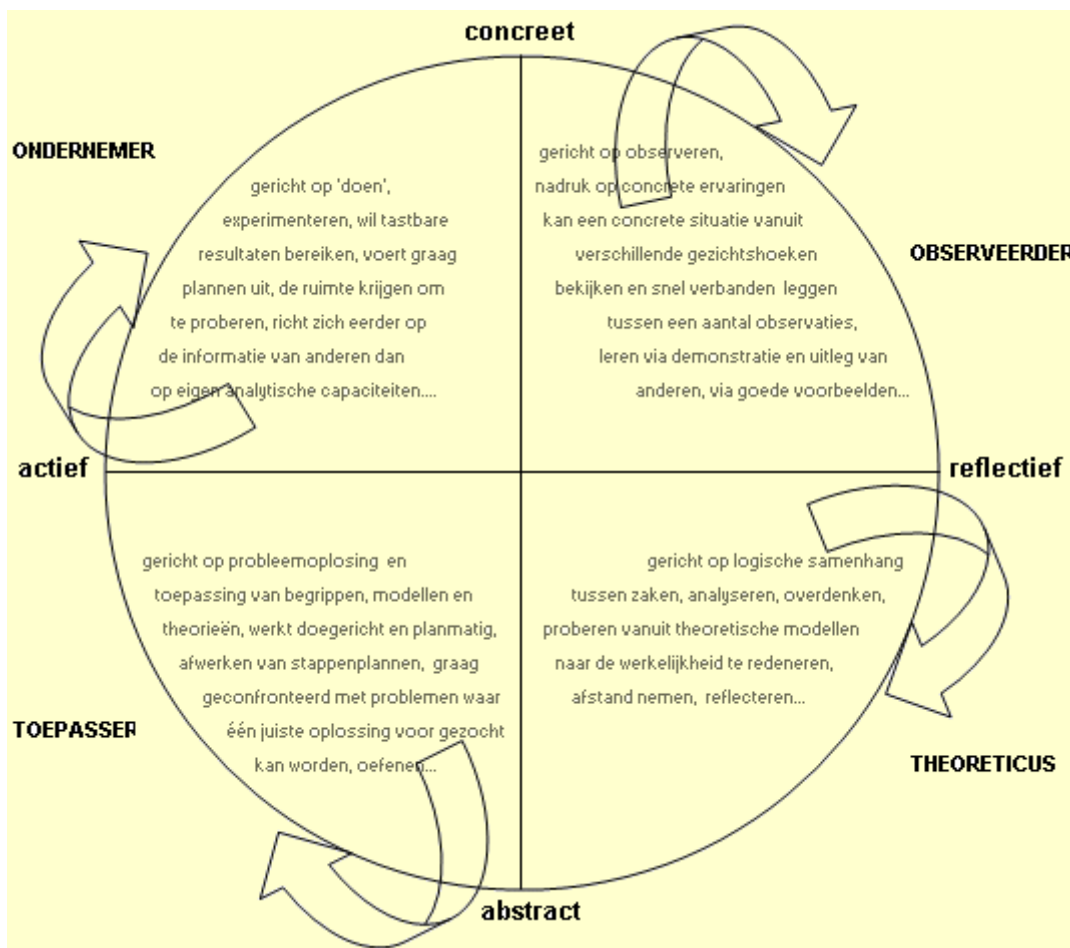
concreet

ONDERNEMER

gericht op 'doen', experimenteren, wil tastbare resultaten bereiken, voert graag plannen uit, de ruimte krijgen om te proberen, richt zich eerder op de informatie van anderen dan op eigen analytische capaciteiten....

gericht op observeren, nadruk op concrete ervaringen kan een concrete situatie vanuit verschillende gezichtshoeken bekijken en snel verbanden leggen tussen een aantal observaties, leren via demonstratie en uitleg van anderen, via goede voorbeelden...

OBSERVEERDER

actief

reflectief

gericht op probleemoplosing en toepassing van begrippen, modellen en theorieën, werkt doegericht en planmatig, afwerken van stappenplannen, graag geconfronteerd met problemen waar één juiste oplossing voor gezocht kan worden, oefenen...

gericht op logische samenhang tussen zaken, analyseren, overdenken, proberen vanuit theoretische modellen naar de werkelijkheid te redeneren, afstand nemen, reflecteren...

TOEPASSER

THEORETICUS

abstract